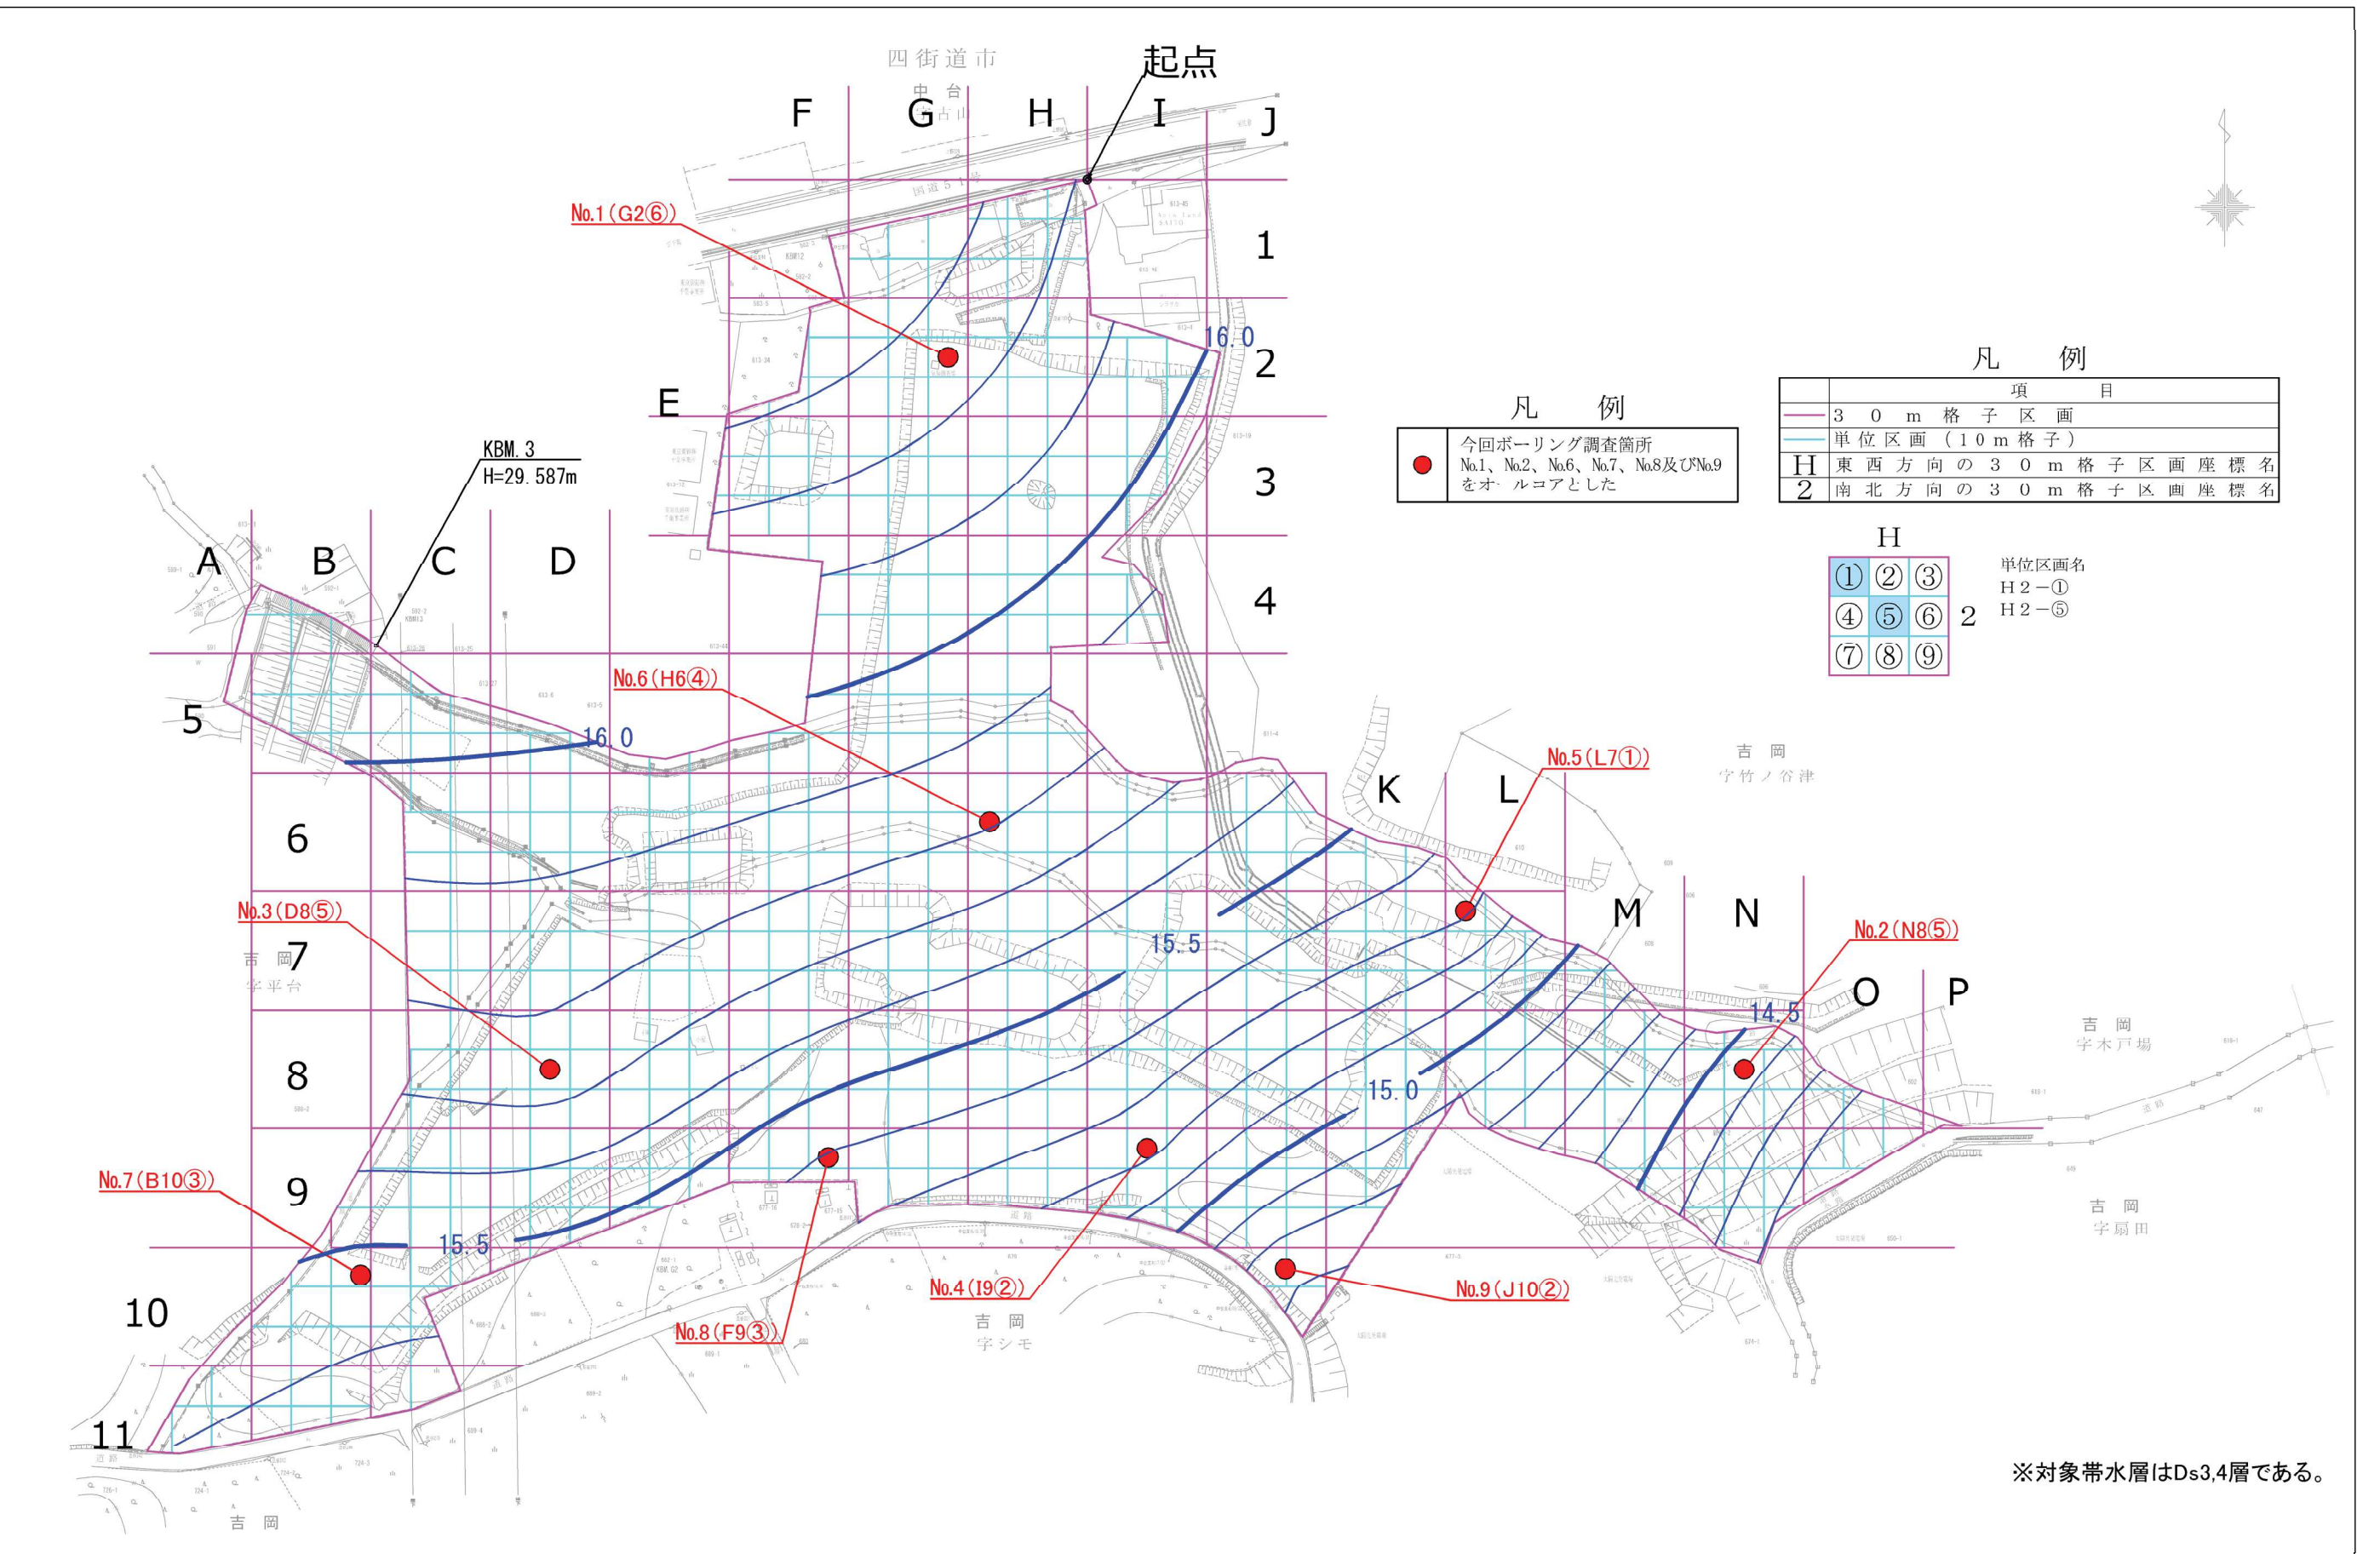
四街道市

起点

中台
古山

F G H I J

No.1 (G2⑥)

1

16.0

2

E

3

4

KBM.3
H=29.587m

A B C D

5

16.0

No.6 (H6④)

凡 例

| | 今回ボーリング調査箇所 No.1、No.2、No.6、No.7、No.8及びNo.9をオールコアとした |
|---|---|

凡 例

| | 項 目 |
|---|---|
| | 3 0 m 格 子 区 画 |
| | 単 位 区 画 （ 1 0 m 格 子 ） |
| H | 東 西 方 向 の 3 0 m 格 子 区 画 座 標 名 |
| 2 | 南 北 方 向 の 3 0 m 格 子 区 画 座 標 名 |

H

| ① | ② | ③ |
|---|---|---|
| ④ | ⑤ | ⑥ |
| ⑦ | ⑧ | ⑨ |

2

単位区画名
H2－①
H2－⑤

吉岡
字竹ノ谷津

No.5 (L7①)

K L

6

No.3 (D8⑤)

吉岡
字平台

7

15.5

M N

No.2 (N8⑤)

O P

14.5

吉岡
字木戸場

8

15.0

9

No.7 (B10③)

15.5

吉岡
字扇田

10

No.4 (I9②)

No.9 (J10②)

No.8 (F9③)

吉岡
字シモ

11

吉岡

※対象帯水層はDs3,4層である。